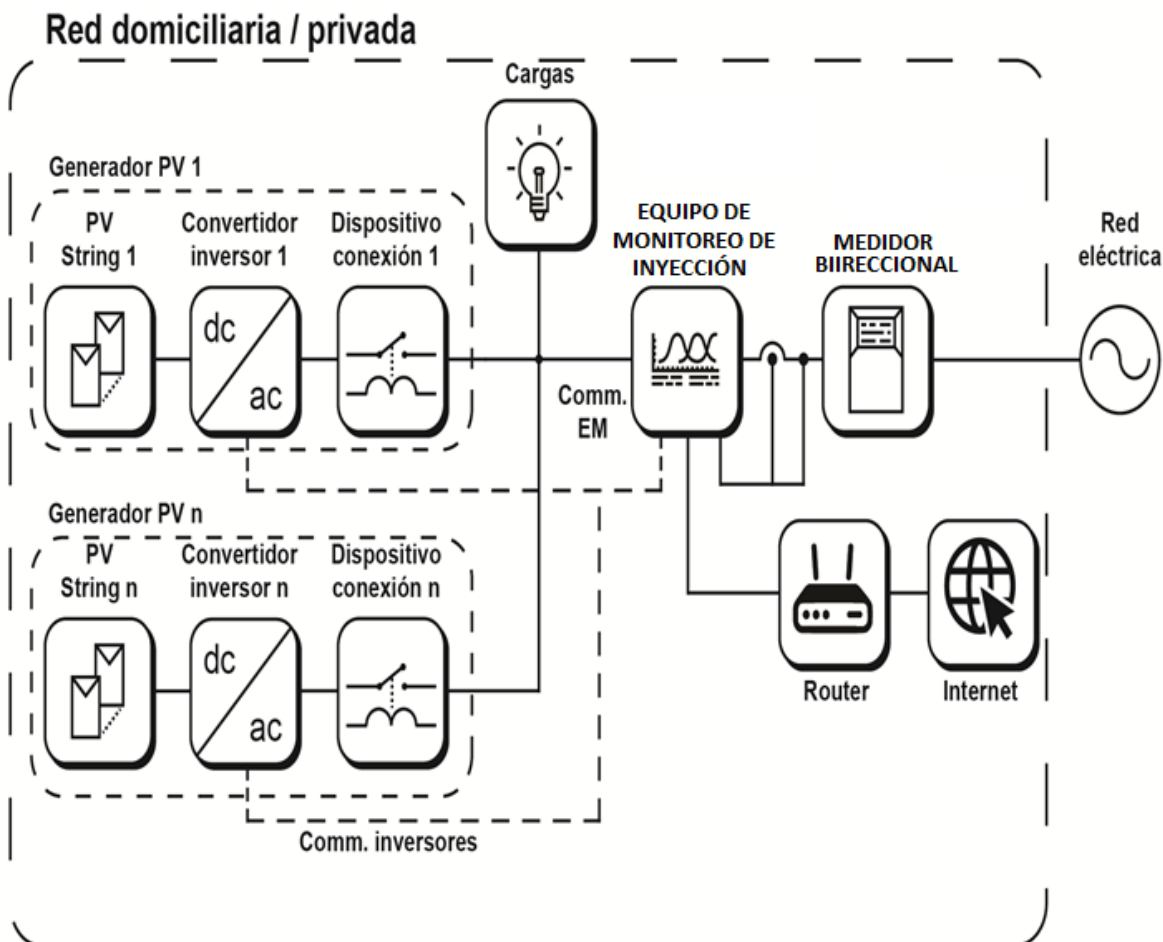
Red domiciliaria / privada

Cargas

Generador PV 1

PV String 1

Convertidor inversor 1

Dispositivo conexión 1

dc

ac

EQUIPO DE MONITOREO DE INYECCIÓN

MEDIDOR BIIRECCIONAL

Red eléctrica

Comm. EM

Generador PV n

PV String n

Convertidor inversor n

Dispositivo conexión n

dc

ac

Router

Internet

Comm. inversores